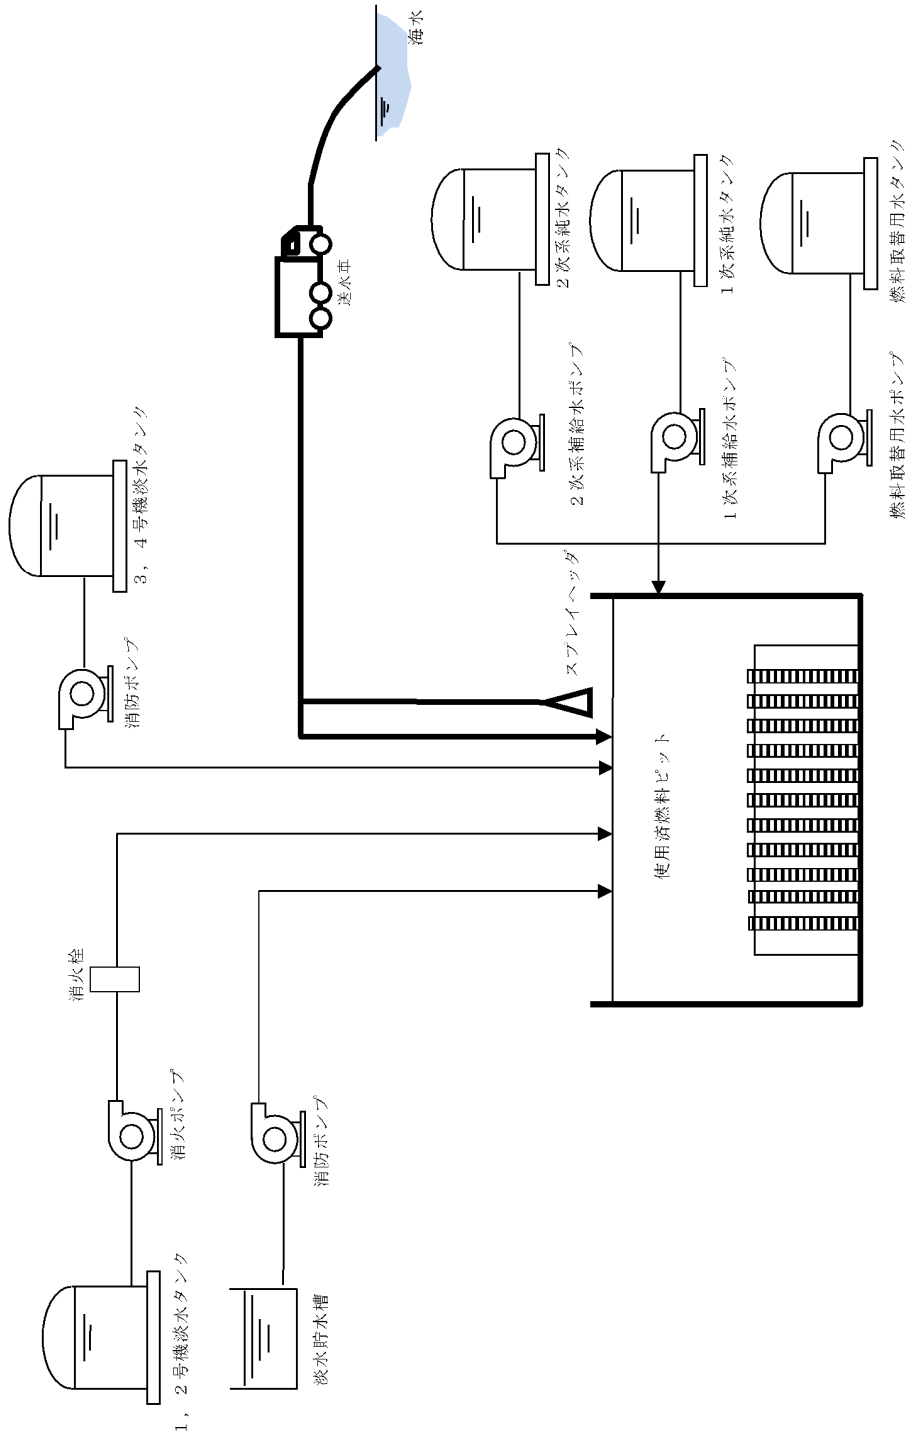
海水

2次系純水タンク

1次系純水タンク

燃料取替用水タンク

送水車

2次系補給水ポンプ

1次系補給水ポンプ

燃料取替用水ポンプ

3，4号機淡水タンク

消防ポンプ

スプレイヘッダ

使用済燃料ピット

消火栓

消火ポンプ

消防ポンプ

1，2号機淡水タンク

淡水貯水槽